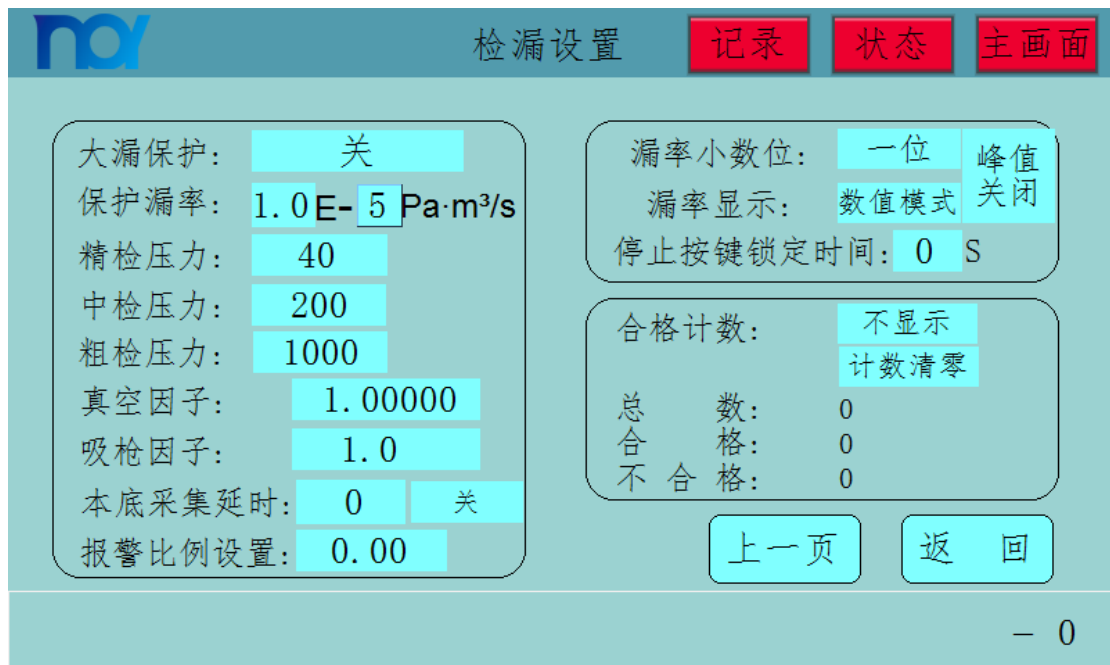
noy

检漏设置

记录

状态

主画面

大漏保护: 关

保护漏率: 1.0 E- 5 Pa·m³/s

精检压力: 40

中检压力: 200

粗检压力: 1000

真空因子: 1.00000

吸枪因子: 1.0

本底采集延时: 0 关

报警比例设置: 0.00

漏率小数位: 一位

峰值关闭

漏率显示: 数值模式

停止按键锁定时间: 0 S

合格计数: 不显示

计数清零

总 数: 0

合 格: 0

不 合 格: 0

上一页

返 回

– 0